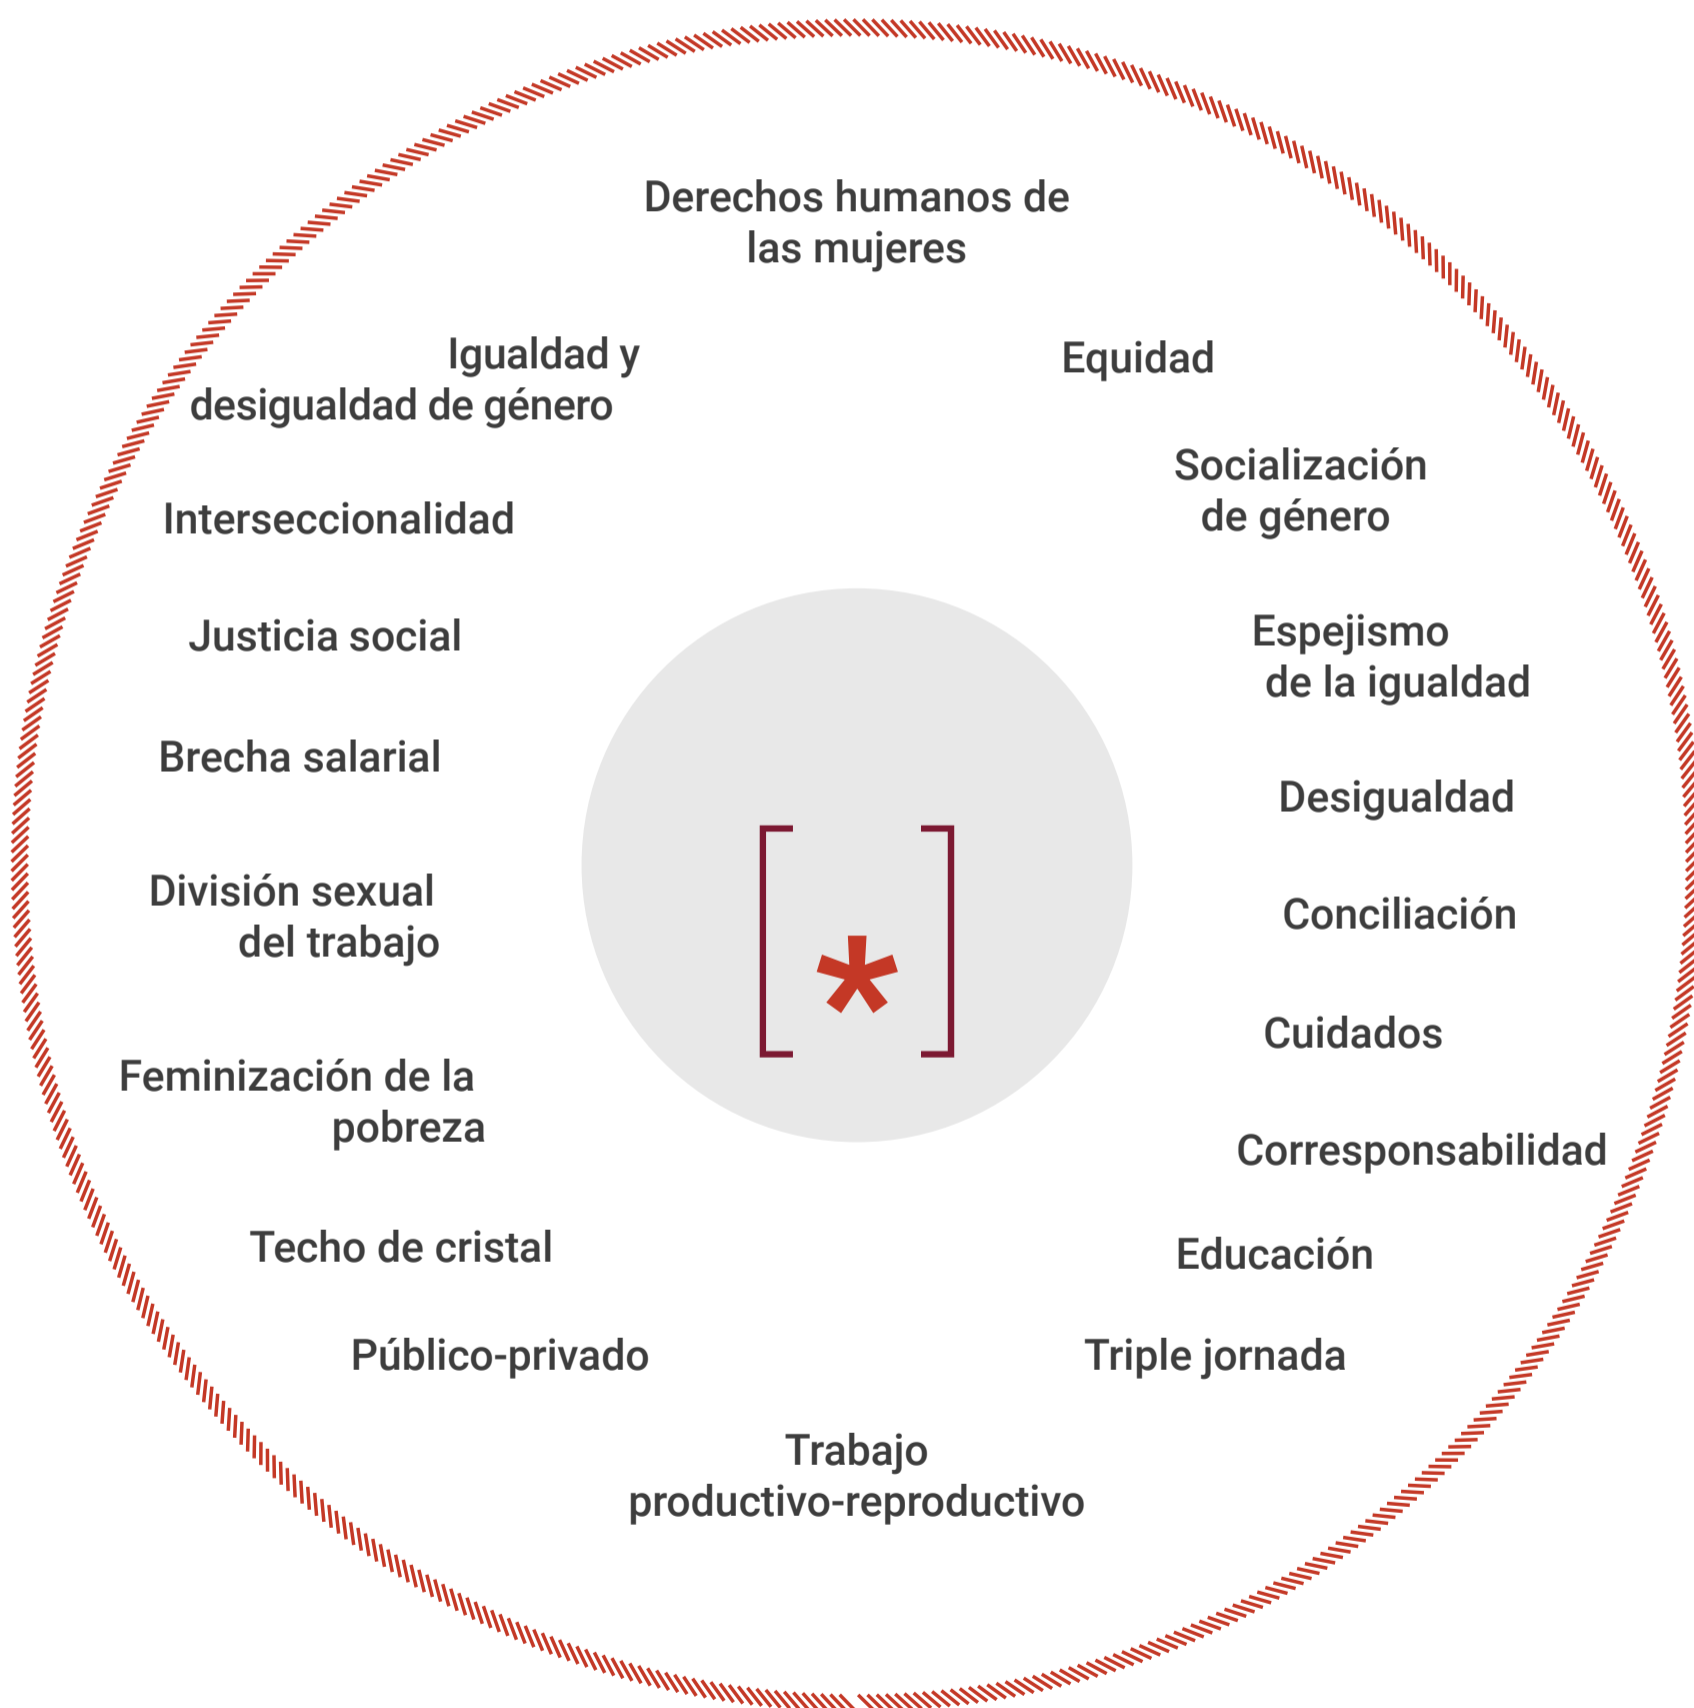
Derechos humanos de las mujeres

Igualdad y desigualdad de género

Equidad

Interseccionalidad

Socialización de género

Justicia social

Espejismo de la igualdad

Brecha salarial

Desigualdad

[*]

División sexual del trabajo

Conciliación

Cuidados

Feminización de la pobreza

Corresponsabilidad

Techo de cristal

Educación

Público-privado

Triple jornada

Trabajo productivo-reproductivo